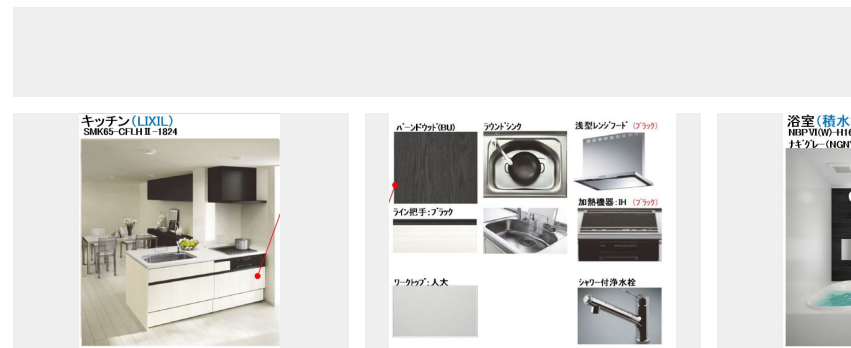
キッチン（LIXIL）
SMK65-CFLH II-1824

バーンドウッド(BU)

ラウンドシンク

浅型レンジフード（ブラック）

ライン把手：ブラック

加熱機器：IH（ブラック）

ワークトップ：人大

シャワー付浄水栓

浴室（積水
NBPVI(W)-H1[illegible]
ナギグレー(NGN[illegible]